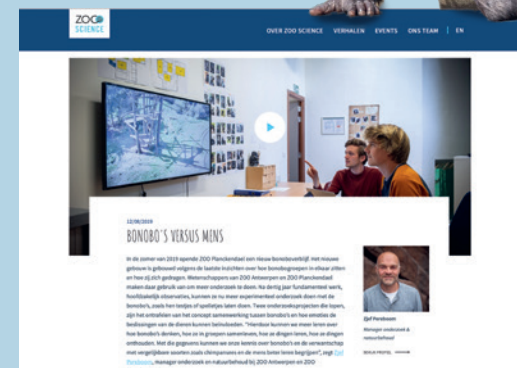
ZOO SCIENCE

OVER ZOO SCIENCE | VERHALEN | EVENTS | ONS TEAM | EN

12/08/2019

BONOBO'S VERSUS MENS

In de zomer van 2019 opende ZOO Planckendael een nieuw bonoboverblijf. Het nieuwe gebouw is gebouwd volgens de laatste inzichten over hoe bonobogroepen in elkaar zitten en hoe zij zich gedragen. Wetenschappers van ZOO Antwerpen en ZOO Planckendael maken daar gebruik van om meer onderzoek te doen. Na dertig jaar fundamenteel werk, hoofdzakelijk observaties, kunnen ze nu meer experimenteel onderzoek doen met de bonobo's, zoals hen testjes of spelletjes laten doen. Twee onderzoeksprojecten die lopen, zijn het ontrafelen van het concept samenwerking tussen bonobo's en hoe omstandigheden de bedoelingen van de dieren kunnen beïnvloeden. "Hierdoor kunnen we meer leren over hoe bonobo's denken, hoe ze in groepen samenleven, hoe ze dingen leren, hoe ze dingen onthouden. Met die gegevens kunnen we onze kennis over bonobo's en de verwantschap met vergelijkbare soorten zoals chimpansees en de mens beter leren begrijpen", zegt Zjef Pereboom, manager onderzoek en natuurbehoud bij ZOO Antwerpen en ZOO

Zjef Pereboom
Manager onderzoek & natuurbehoud

BEKIJK PROFIEL